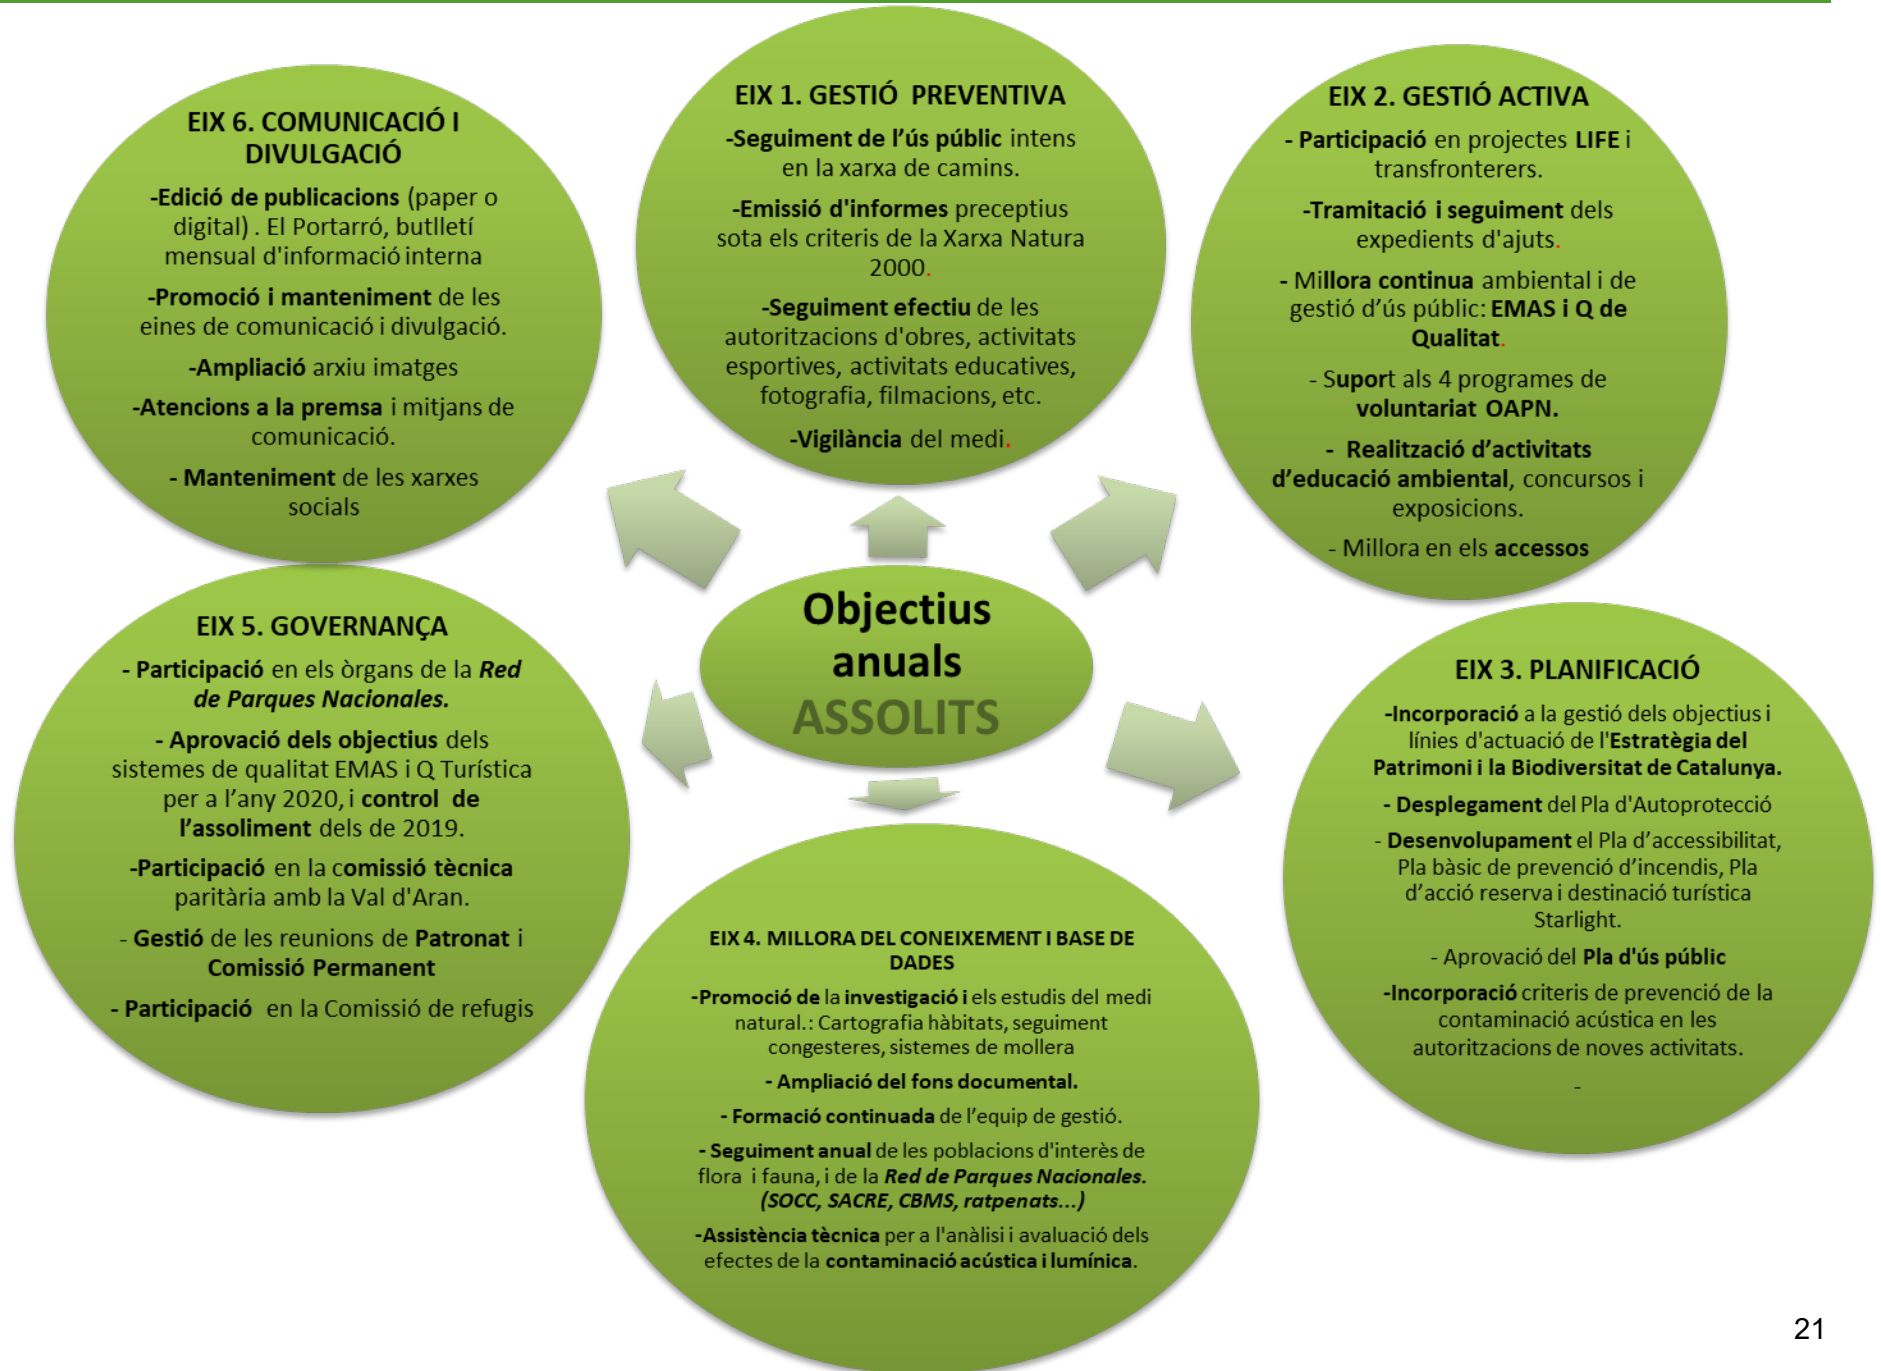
EIX 6. COMUNICACIÓ I DIVULGACIÓ

-Edició de publicacions (paper o digital) . El Portarró, butlletí mensual d'informació interna

-Promoció i manteniment de les eines de comunicació i divulgació.

-Ampliació arxiu imatges

-Atencions a la premsa i mitjans de comunicació.

- Manteniment de les xarxes socials

EIX 1. GESTIÓ PREVENTIVA

-Seguiment de l'ús públic intens en la xarxa de camins.

-Emissió d'informes preceptius sota els criteris de la Xarxa Natura 2000.

-Seguiment efectiu de les autoritzacions d'obres, activitats esportives, activitats educatives, fotografia, filmacions, etc.

-Vigilància del medi.

EIX 2. GESTIÓ ACTIVA

- Participació en projectes LIFE i transfronterers.

-Tramitació i seguiment dels expedients d'ajuts.

- Millora continua ambiental i de gestió d'ús públic: EMAS i Q de Qualitat.

- Suport als 4 programes de voluntariat OAPN.

- Realització d'activitats d'educació ambiental, concursos i exposicions.

- Millora en els accessos

Objectius anuals ASSOLITS

EIX 5. GOVERNANÇA

- Participació en els òrgans de la Red de Parques Nacionales.

- Aprovació dels objectius dels sistemes de qualitat EMAS i Q Turística per a l'any 2020, i control de l'assoliment dels de 2019.

-Participació en la comissió tècnica paritària amb la Val d'Aran.

- Gestió de les reunions de Patronat i Comissió Permanent

- Participació en la Comissió de refugis

EIX 3. PLANIFICACIÓ

-Incorporació a la gestió dels objectius i línies d'actuació de l'Estratègia del Patrimoni i la Biodiversitat de Catalunya.

- Desplegament del Pla d'Autoprotecció

- Desenvolupament el Pla d'accessibilitat, Pla bàsic de prevenció d'incendis, Pla d'acció reserva i destinació turística Starlight.

- Aprovació del Pla d'ús públic

-Incorporació criteris de prevenció de la contaminació acústica en les autoritzacions de noves activitats.

-

EIX 4. MILLORA DEL CONEIXEMENT I BASE DE DADES

-Promoció de la investigació i els estudis del medi natural.: Cartografia hàbitats, seguiment congesteres, sistemes de mollera

- Ampliació del fons documental.

- Formació continuada de l'equip de gestió.

- Seguiment anual de les poblacions d'interès de flora i fauna, i de la Red de Parques Nacionales. (SOCC, SACRE, CBMS, ratpenats...)

-Assistència tècnica per a l'anàlisi i avaluació dels efectes de la contaminació acústica i lumínica.

21